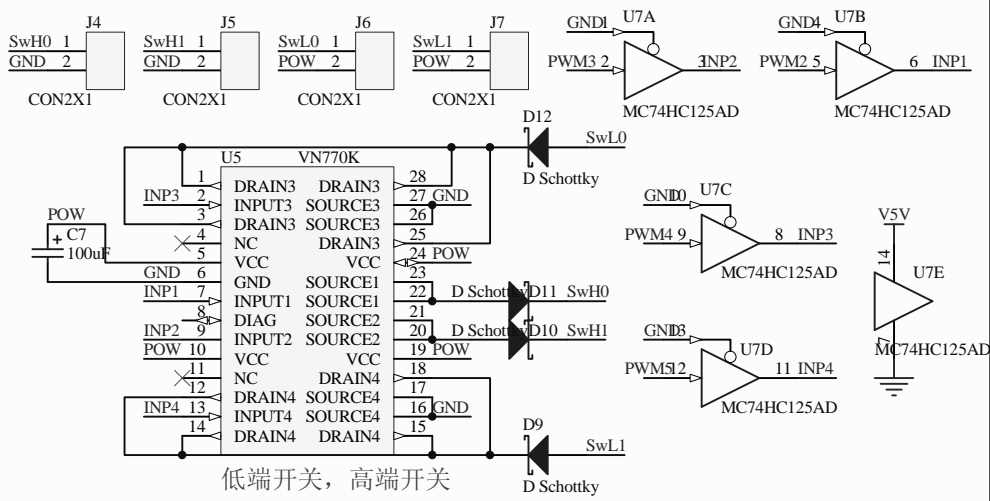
J4
SwH0 1
GND 2
CON2X1

J5
SwH1 1
GND 2
CON2X1

J6
SwL0 1
POW 2
CON2X1

J7
SwL1 1
POW 2
CON2X1

GND1 U7A
PWM3 2 3 INP2
MC74HC125AD

GND4 U7B
PWM2 5 6 INP1
MC74HC125AD

D12
SwL0
D Schottky

U5 VN770K
1 DRAIN3 DRAIN3 28
INP3 2 INPUT3 SOURCE3 27 GND
3 DRAIN3 SOURCE3 26
POW
C7
100uF
4 NC DRAIN3 25
5 VCC VCC 24 POW
GND 6 GND SOURCE1 23
INP1 7 INPUT1 SOURCE1 22
8 DIAG SOURCE2 21
INP2 9 INPUT2 SOURCE2 20
POW 10 VCC VCC 19 POW
11 NC DRAIN4 18
12 DRAIN4 SOURCE4 17
INP4 13 INPUT4 SOURCE4 16 GND
14 DRAIN4 DRAIN4 15

D Schottky D11 SwH0
D Schottky D10 SwH1

GND10 U7C
PWM4 9 8 INP3
MC74HC125AD

GND13 U7D
PWM5 12 11 INP4
MC74HC125AD

V5V
14
U7E
7
MC74HC125AD

D9
SwL1
D Schottky

低端开关，高端开关